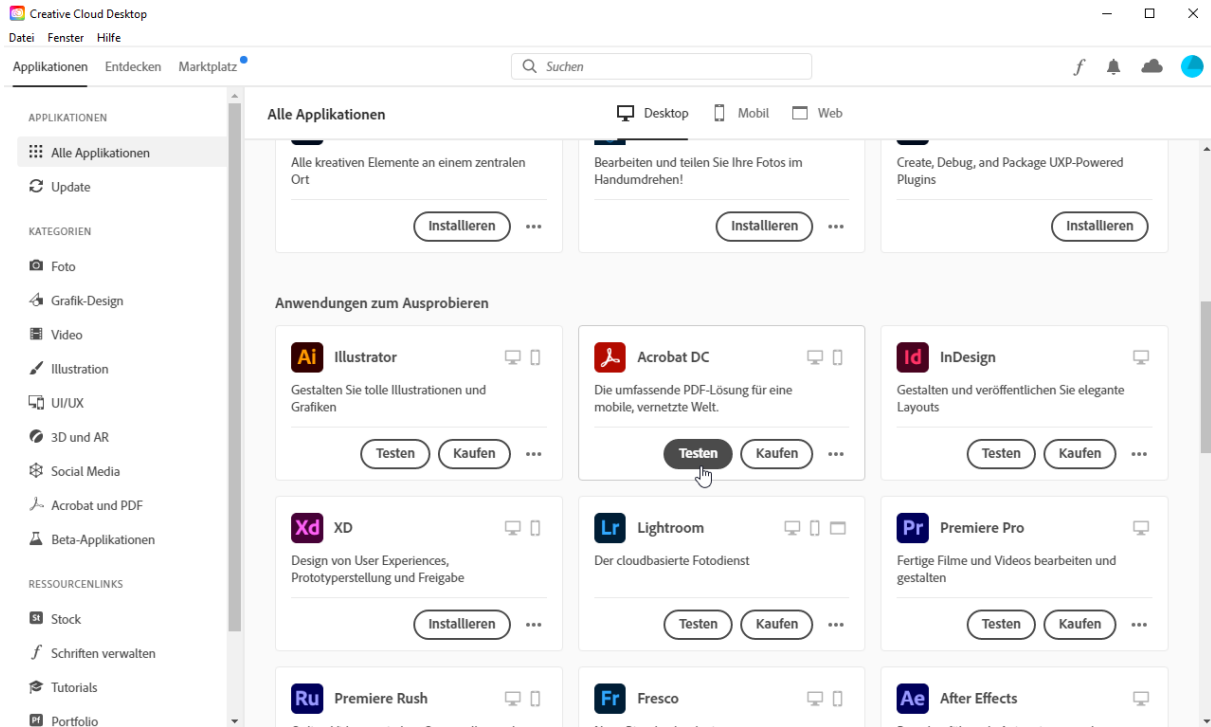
Creative Cloud Desktop
Datei Fenster Hilfe

Applikationen Entdecken Marktplatz

Suchen

APPLIKATIONEN
Alle Applikationen
Update
KATEGORIEN
Foto
Grafik-Design
Video
Illustration
UI/UX
3D und AR
Social Media
Acrobat und PDF
Beta-Applikationen
RESSOURCENLINKS
St Stock
Schriften verwalten
Tutorials
Pf Portfolio

Alle Applikationen

Desktop Mobil Web

Alle kreativen Elemente an einem zentralen Ort
Installieren ...

Bearbeiten und teilen Sie Ihre Fotos im Handumdrehen!
Installieren ...

Create, Debug, and Package UXP-Powered Plugins
Installieren

Anwendungen zum Ausprobieren

Ai Illustrator
Gestalten Sie tolle Illustrationen und Grafiken
Testen Kaufen ...

Acrobat DC
Die umfassende PDF-Lösung für eine mobile, vernetzte Welt.
Testen Kaufen ...

Id InDesign
Gestalten und veröffentlichen Sie elegante Layouts
Testen Kaufen ...

Xd XD
Design von User Experiences, Prototyperstellung und Freigabe
Installieren ...

Lr Lightroom
Der cloudbasierte Fotodienst
Testen Kaufen ...

Pr Premiere Pro
Fertige Filme und Videos bearbeiten und gestalten
Testen Kaufen ...

Ru Premiere Rush

Fr Fresco

Ae After Effects